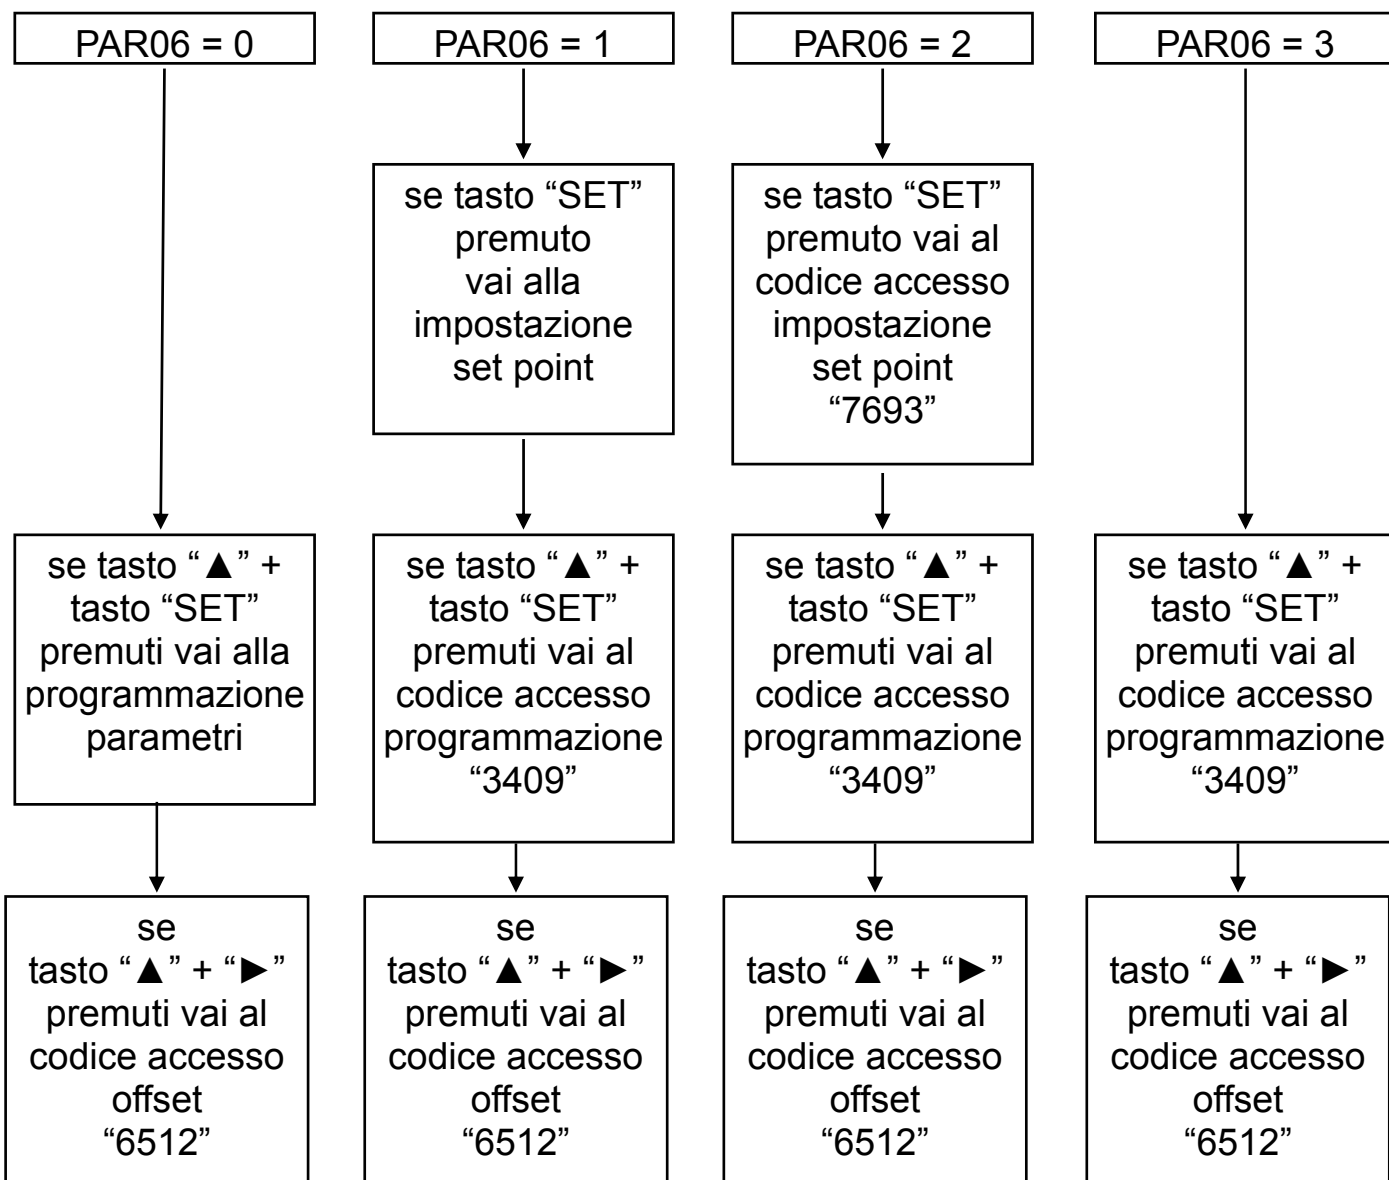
PAR06 = 0

se tasto "▲" + tasto "SET" premuti vai alla programmazione parametri

se tasto "▲" + "►" premuti vai al codice accesso offset "6512"

PAR06 = 1

se tasto "SET" premuto vai alla impostazione set point

se tasto "▲" + tasto "SET" premuti vai al codice accesso programmazione "3409"

se tasto "▲" + "►" premuti vai al codice accesso offset "6512"

PAR06 = 2

se tasto "SET" premuto vai al codice accesso impostazione set point "7693"

se tasto "▲" + tasto "SET" premuti vai al codice accesso programmazione "3409"

se tasto "▲" + "►" premuti vai al codice accesso offset "6512"

PAR06 = 3

se tasto "▲" + tasto "SET" premuti vai al codice accesso programmazione "3409"

se tasto "▲" + "►" premuti vai al codice accesso offset "6512"